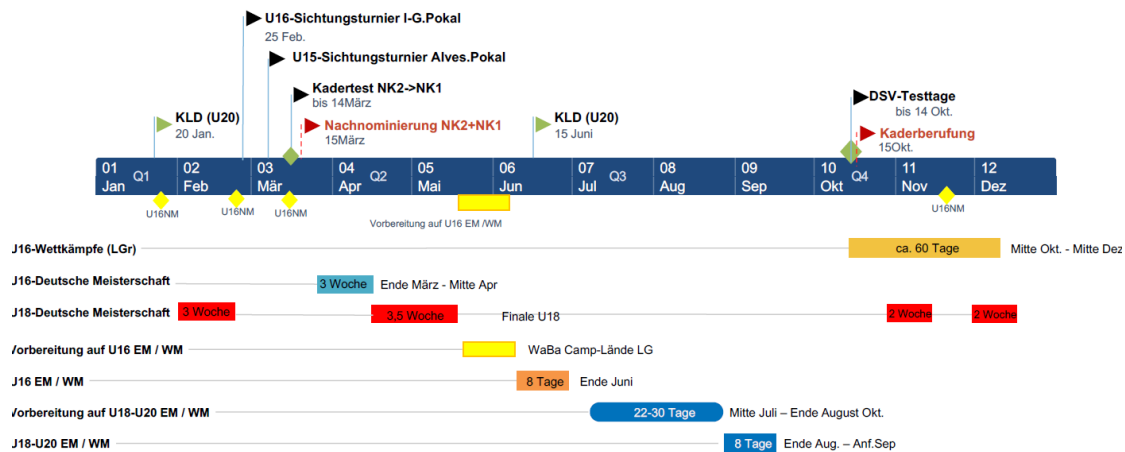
U16-Sichtungsturnier I-G.Pokal
25 Feb.

U15-Sichtungsturnier Alves.Pokal

Kadertest NK2->NK1
bis 14März

KLD (U20)
20 Jan.

Nachnominierung NK2+NK1
15März

KLD (U20)
15 Juni

DSV-Testtage
bis 14 Okt.

Kaderberufung
15Okt.

01 Jan Q1 | 02 Feb | 03 Mär | 04 Apr Q2 | 05 Mai | 06 Jun | 07 Jul Q3 | 08 Aug | 09 Sep | 10 Okt Q4 | 11 Nov | 12 Dez

U16NM U16NM U16NM U16NM

Vorbereitung auf U16 EM /WM

J16-Wettkämpfe (LGr) ca. 60 Tage Mitte Okt. - Mitte Dez

J16-Deutsche Meisterschaft 3 Woche Ende März - Mitte Apr

J18-Deutsche Meisterschaft 3 Woche 3,5 Woche Finale U18 2 Woche 2 Woche

Vorbereitung auf U16 EM / WM WaBa Camp-Lände LG

J16 EM / WM 8 Tage Ende Juni

Vorbereitung auf U18-U20 EM / WM 22-30 Tage Mitte Juli – Ende August Okt.

J18-U20 EM / WM 8 Tage Ende Aug. – Anf.Sep